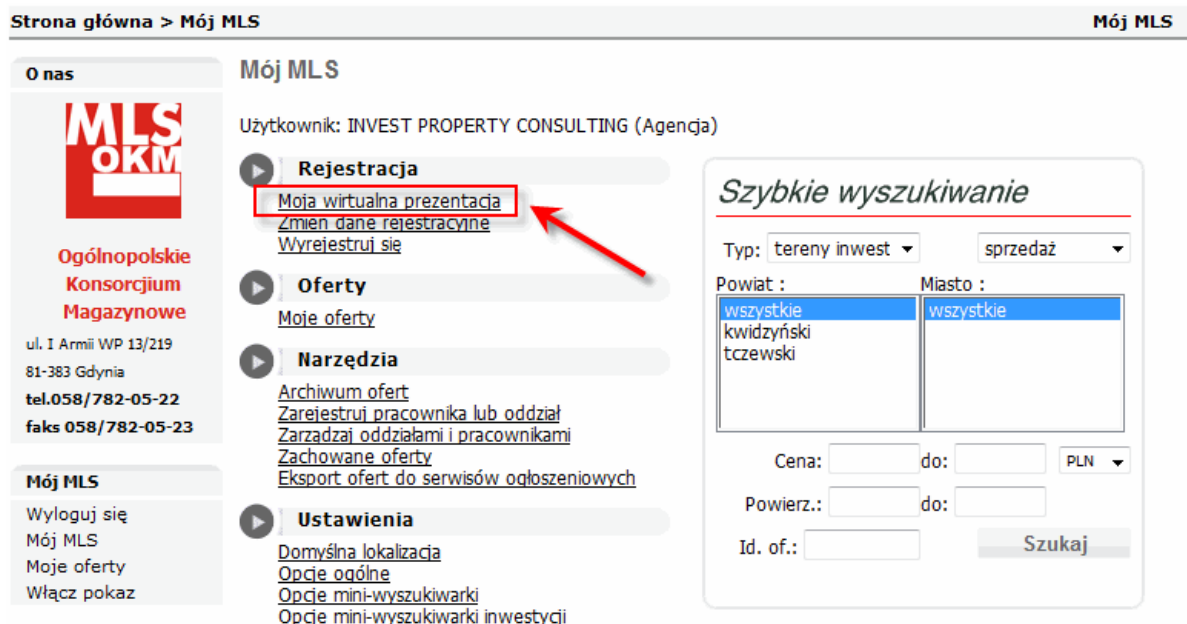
Strona główna > Mój MLS

Mój MLS

O nas

MLS OKM

Ogólnopolskie Konsorcjum Magazynowe

ul. I Armii WP 13/219
81-383 Gdynia
tel.058/782-05-22
faks 058/782-05-23

Mój MLS

Wyloguj się
Mój MLS
Moje oferty
Włącz pokaz

Mój MLS

Użytkownik: INVEST PROPERTY CONSULTING (Agencja)

Rejestracja

Moja wirtualna prezentacja
Zmień dane rejestracyjne
Wyrejestruj się

Oferty

Moje oferty

Narzędzia

Archiwum ofert
Zarejestruj pracownika lub oddział
Zarządzaj oddziałami i pracownikami
Zachowane oferty
Eksport ofert do serwisów ogłoszeniowych

Ustawienia

Domyślna lokalizacja
Opcje ogólne
Opcje mini-wyszukiwarki
Opcje mini-wyszukiwarki inwestycji

Szybkie wyszukiwanie

Typ: tereny inwest
sprzedaż

Powiat :
wszystkie
kwidzyński
tczewski

Miasto :
wszystkie

Cena: do: PLN

Powierz.: do:

Id. of.:

Szukaj